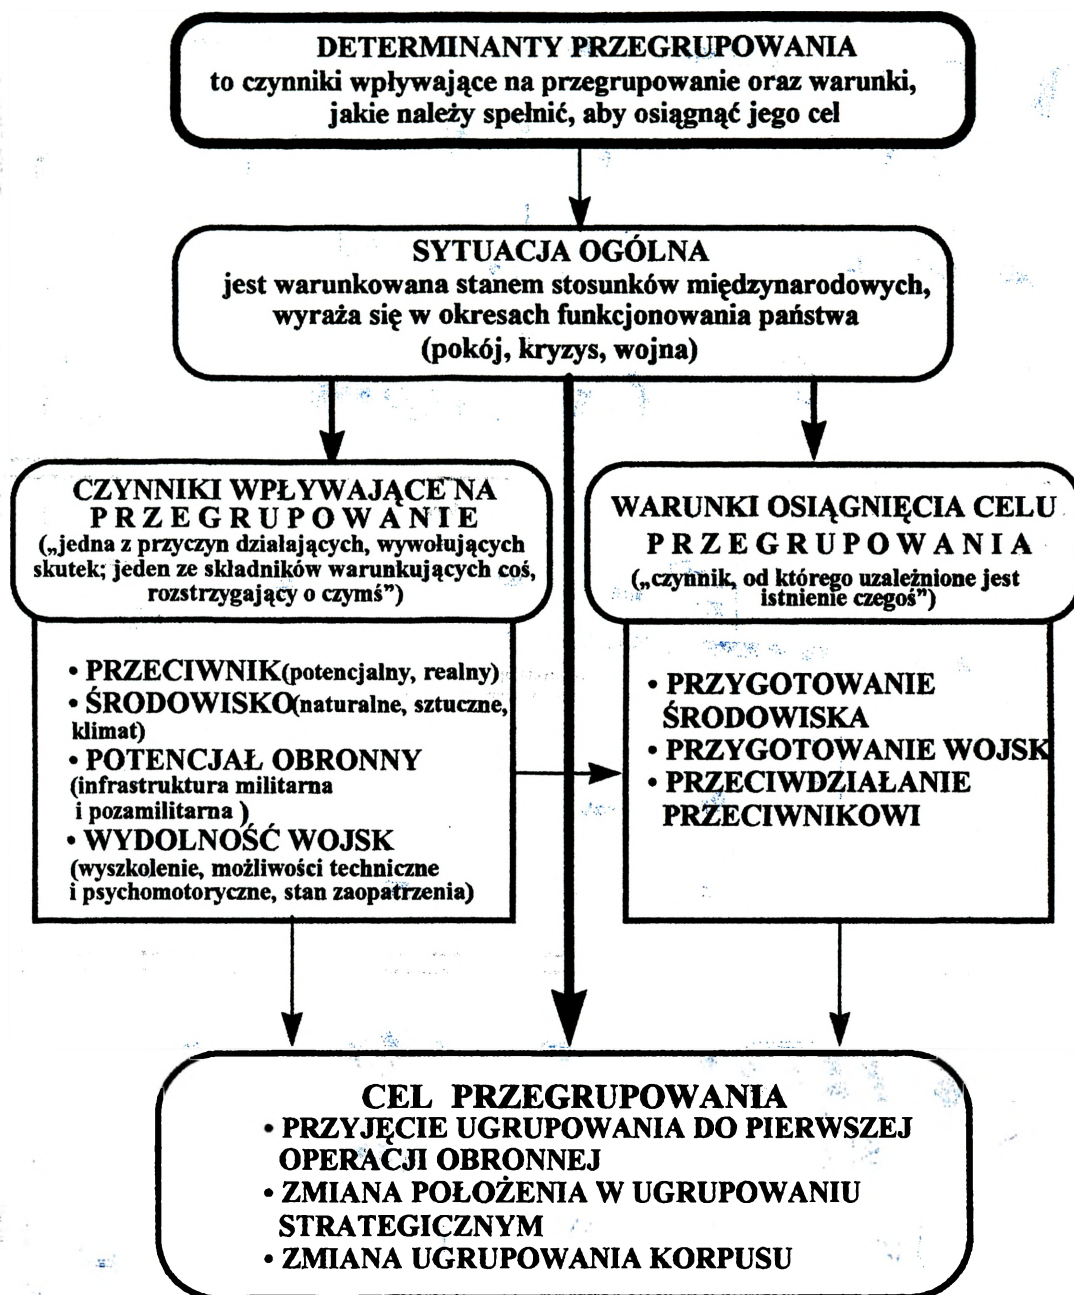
DETERMINANTY PRZEGRUPOWANIA
to czynniki wpływające na przegrupowanie oraz warunki, jakie należy spełnić, aby osiągnąć jego cel

SYTUACJA OGÓLNA
jest warunkowana stanem stosunków międzynarodowych, wyraża się w okresach funkcjonowania państwa (pokój, kryzys, wojna)

CZYNNIKI WPŁYWAJĄCE NA PRZEGRUPOWANIE
(„jedna z przyczyn działających, wywołujących skutek; jeden ze składników warunkujących coś, rozstrzygający o czymś")

• PRZECIWNIK(potencjalny, realny)
• ŚRODOWISKO(naturalne, sztuczne, klimat)
• POTENCJAŁ OBRONNY (infrastruktura militarna i pozamilitarna )
• WYDOLNOŚĆ WOJSK (wyszkolenie, możliwości techniczne i psychomotoryczne, stan zaopatrzenia)

WARUNKI OSIĄGNIĘCIA CELU PRZEGRUPOWANIA
(„czynnik, od którego uzależnione jest istnienie czegoś")

• PRZYGOTOWANIE ŚRODOWISKA
• PRZYGOTOWANIE WOJSK
• PRZECIWDZIAŁANIE PRZECIWNIKOWI

CEL PRZEGRUPOWANIA
• PRZYJĘCIE UGRUPOWANIA DO PIERWSZEJ OPERACJI OBRONNEJ
• ZMIANA POŁOŻENIA W UGRUPOWANIU STRATEGICZNYM
• ZMIANA UGRUPOWANIA KORPUSU